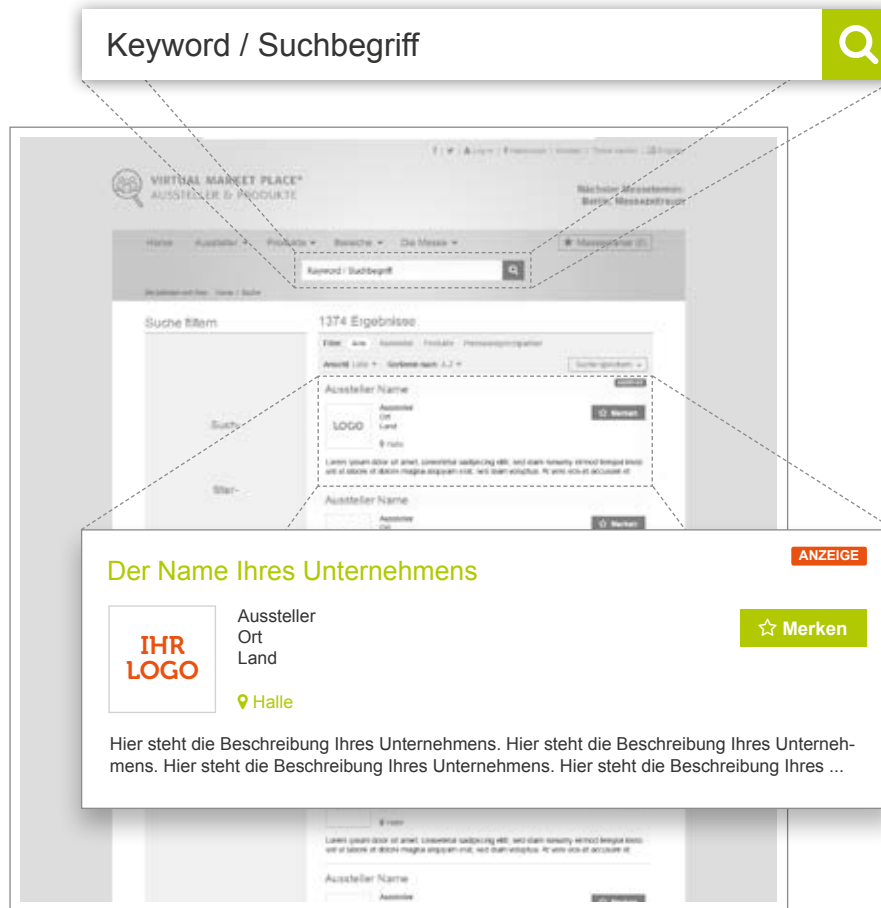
Keyword / Suchbegriff

VIRTUAL MARKET PLACE®
AUSSTELLER & PRODUKTE

Nächster Messetermin
Berlin, Messezentrum

Home Aussteller Produkte Bereiche Die Messe

Merkliste (0)

Keyword / Suchbegriff

Suche filtern

1374 Ergebnisse

Filter: Alle Aussteller Produkte

Ansicht Sortieren nach: A-Z

Aussteller Name

LOGO

Aussteller
Ort
Land

Halle

Merken

Lorem ipsum dolor sit amet, consetetur sadipscing elitr, sed diam nonumy eirmod tempor invidunt ut labore et dolore magna aliquyam erat, sed diam voluptua. At vero eos et accusam et

Aussteller Name

Aussteller

Merken

ANZEIGE

Der Name Ihres Unternehmens

IHR LOGO

Aussteller
Ort
Land

Halle

Merken

Hier steht die Beschreibung Ihres Unternehmens. Hier steht die Beschreibung Ihres Unternehmens. Hier steht die Beschreibung Ihres Unternehmens. Hier steht die Beschreibung Ihres ...

Halle

Lorem ipsum dolor sit amet, consetetur sadipscing elitr, sed diam nonumy eirmod tempor invidunt ut labore et dolore magna aliquyam erat, sed diam voluptua. At vero eos et accusam et

Aussteller Name

Aussteller